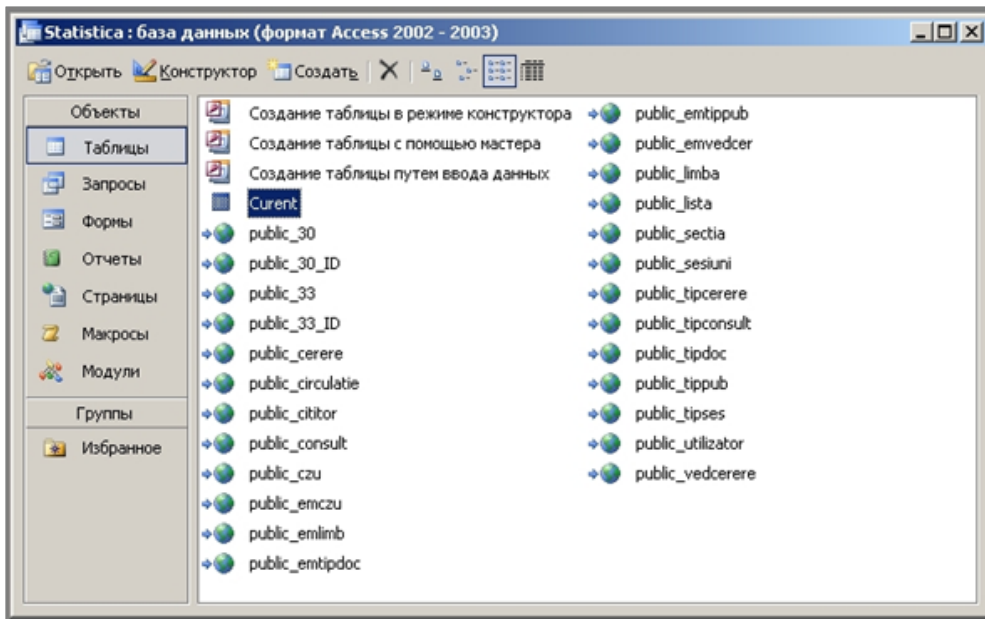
Statistica : база данных (формат Access 2002 - 2003)

Открыть Конструктор Создать

Объекты
Таблицы
Запросы
Формы
Отчеты
Страницы
Макросы
Модули
Группы
Избранное

Создание таблицы в режиме конструктора
Создание таблицы с помощью мастера
Создание таблицы путем ввода данных
Curent
public_30
public_30_ID
public_33
public_33_ID
public_cerere
public_circulatie
public_cititor
public_consult
public_czu
public_emczu
public_emlimb
public_emtipdoc
public_emtippub
public_emvedcer
public_limba
public_lista
public_sectia
public_sesiuni
public_tipcerere
public_tipconsult
public_tipdoc
public_tippub
public_tipses
public_utilizator
public_vedcerere